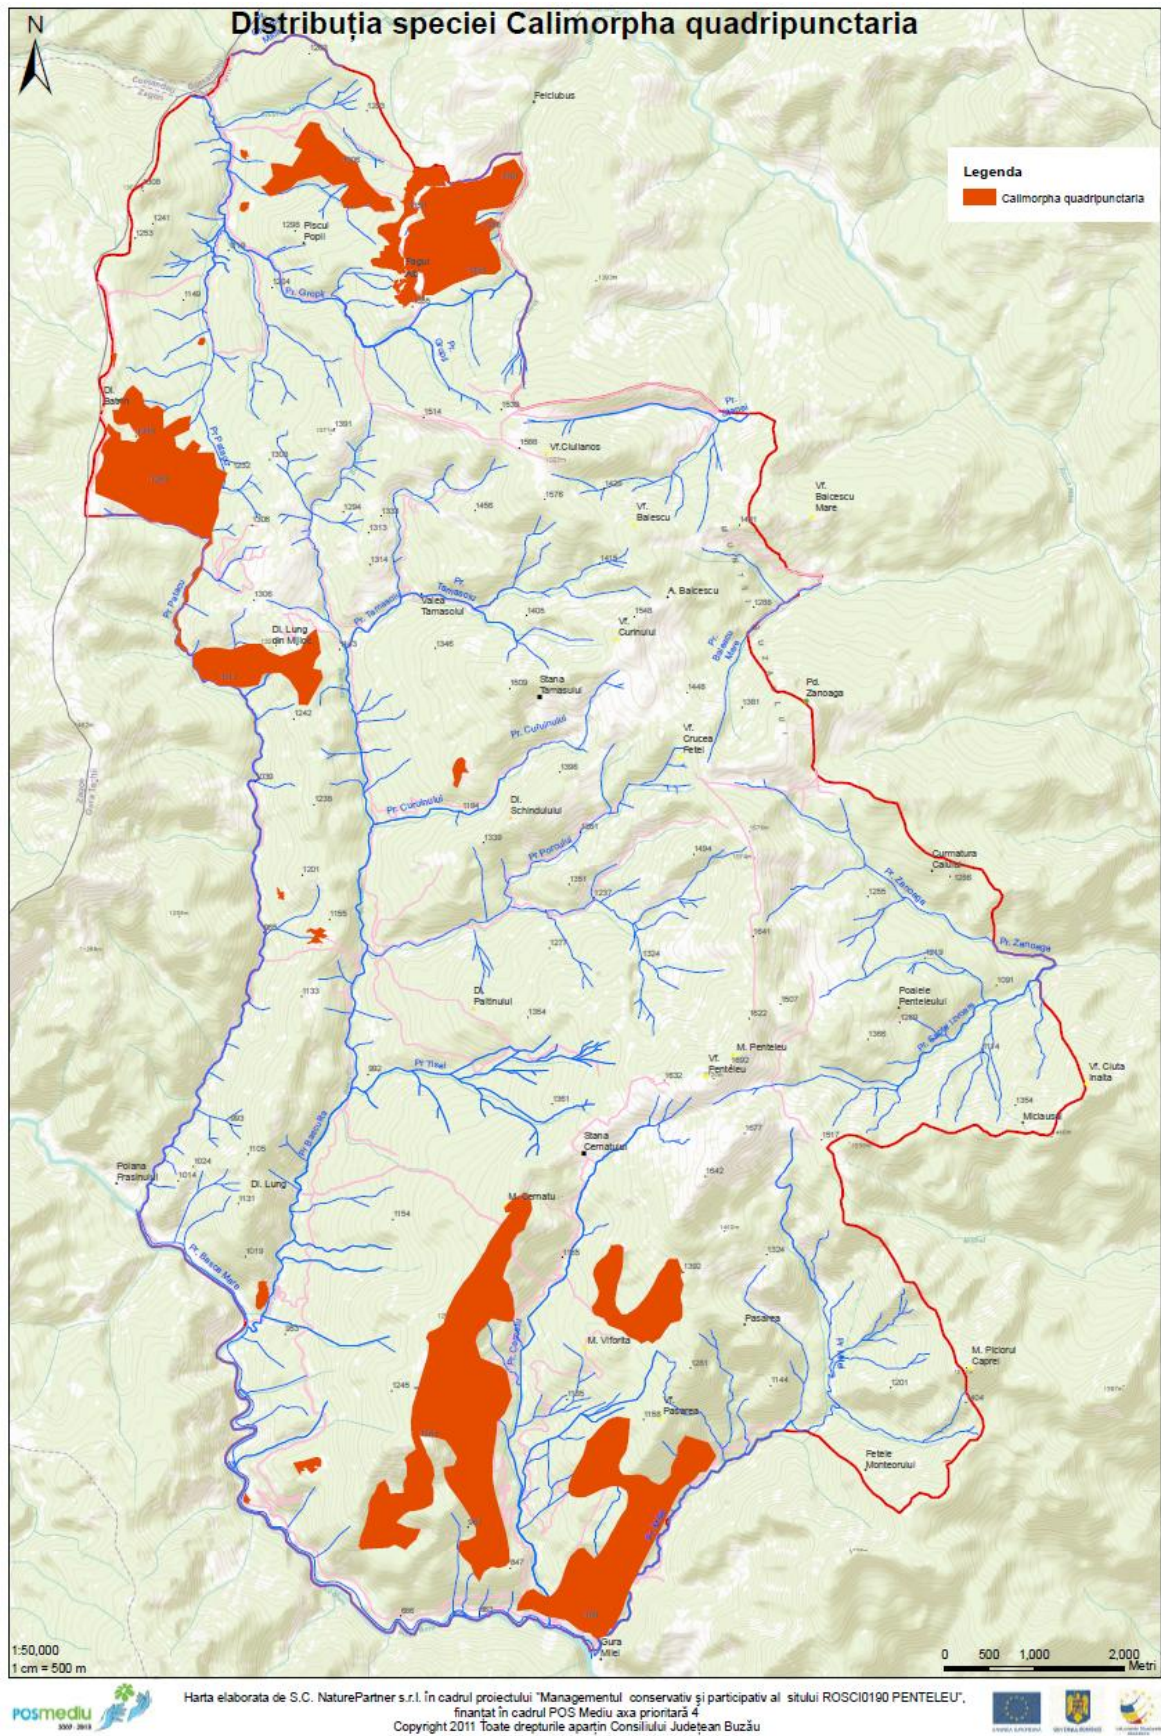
Distribuția speciei Calimorpha quadripunctaria

N

Legenda
Calimorpha quadripunctaria

Feiclubus
1298 Piscul Popii
Pr. Gropii
Pr. Gropii
Dl. Babin
Pr. Pașcu
Vf. Ciulianos
Vf. Balcescu Mare
Vf. Balescu
A. Balcescu
Valea Tamasolui
Pr. Tamasolui
Vf. Curinului
Pr. Balasu Mare
Pd. Zanoaga
Dl. Lung din Mijloc
Stana Tamasului
Pr. Curinului
Vf. Crucea Fetei
Dl. Schindulului
Pr. Porcului
Curmatura Calului
Pr. Zanoaga
Pr. Zanoaga
Dl. Paltinului
Poalele Penteleului
M. Penteleu
Vf. Penteleu
Pr. Tisei
Vf. Ciuta Inalta
Miclausa
Stana Cernatului
Polana Frasinului
Dl. Lung
Pr. Bascuta
M. Cernatu
Pr. Basca Mare
M. Viforita
Pasarea
Vf. Pasarea
M. Piciorul Caprei
Fetele Monteorului
Gura Milei

1:50,000
1 cm = 500 m

0 500 1,000 2,000
Metri

POSmediu 2007-2013

Harta elaborata de S.C. NaturePartner s.r.l. în cadrul proiectului "Managementul conservativ și participativ al sitului ROSCI0190 PENTELEU", finanțat în cadrul POS Mediu axa prioritară 4
Copyright 2011 Toate drepturile aparțin Consiliului Județean Buzău